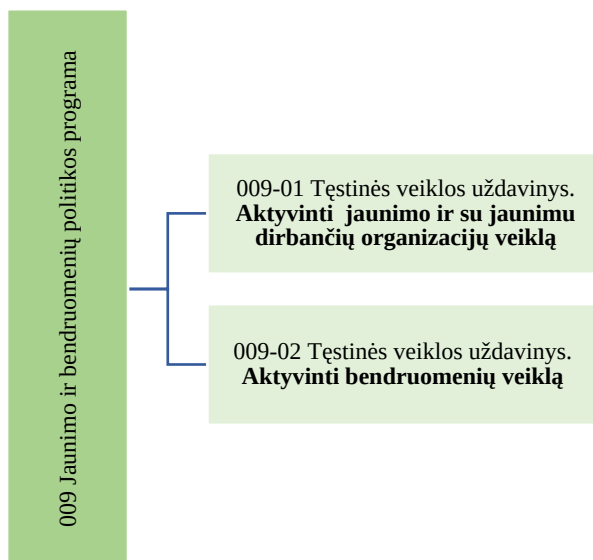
009 Jaunimo ir bendruomenių politikos programa

009-01 Tęstinės veiklos uždavinys. **Aktyvinti jaunimo ir su jaunimu dirbančių organizacijų veiklą**

009-02 Tęstinės veiklos uždavinys. **Aktyvinti bendruomenių veiklą**